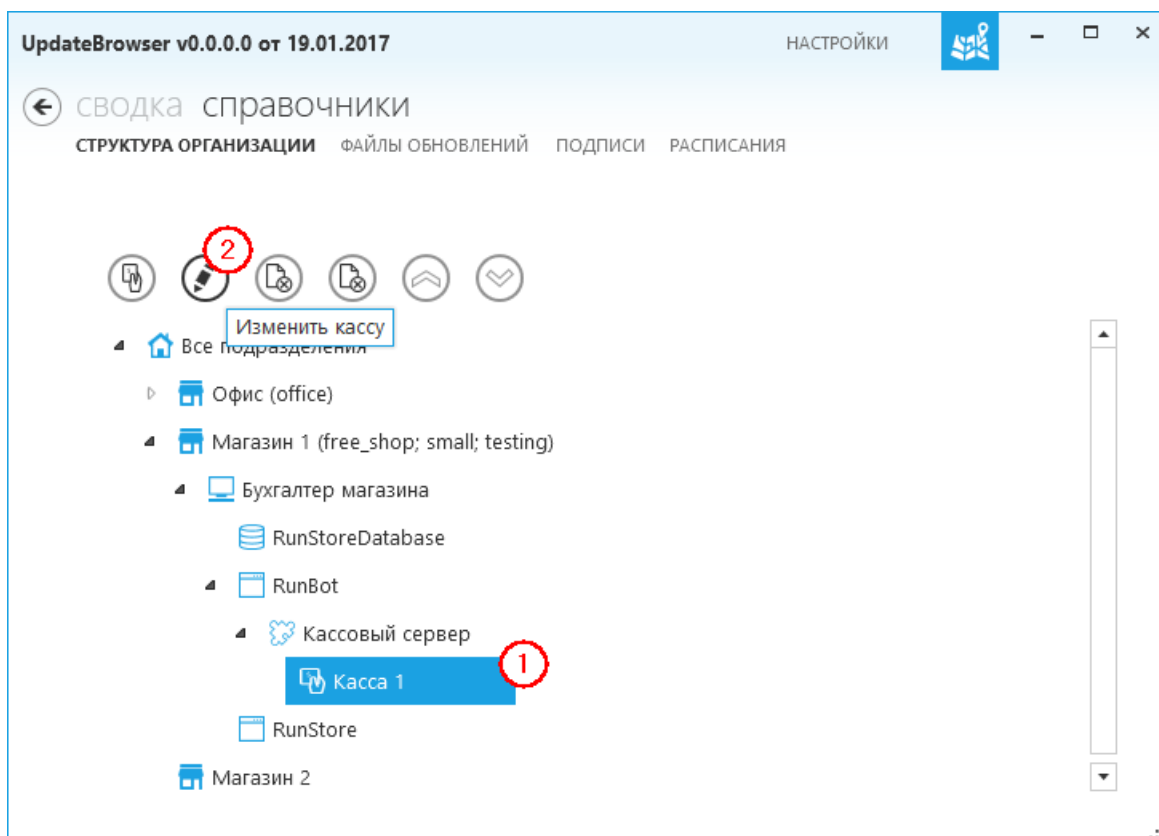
UpdateBrowser v0.0.0.0 от 19.01.2017

НАСТРОЙКИ

сводка справочники

СТРУКТУРА ОРГАНИЗАЦИИ ФАЙЛЫ ОБНОВЛЕНИЙ ПОДПИСИ РАСПИСАНИЯ

2

Изменить кассу

Все подразделения

Офис (office)

Магазин 1 (free_shop; small; testing)

Бухгалтер магазина

RunStoreDatabase

RunBot

Кассовый сервер

Касса 1

1

RunStore

Магазин 2